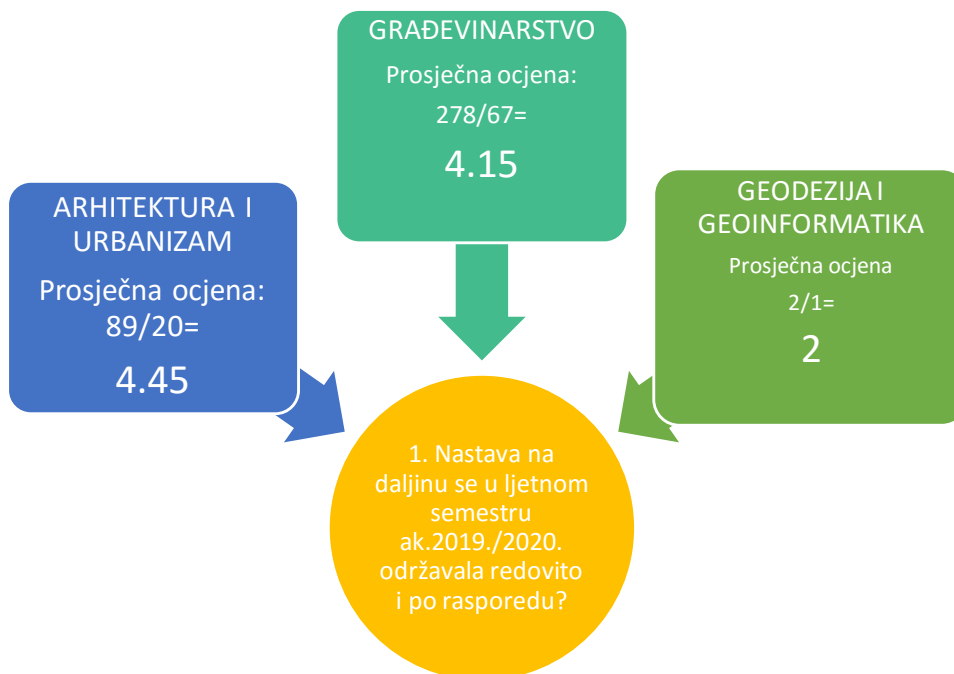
GRAĐEVINARSTVO

Prosječna ocjena:

278/67=

4.15

ARHITEKTURA I URBANIZAM

Prosječna ocjena:

89/20=

4.45

GEODEZIJA I GEOINFORMATIKA

Prosječna ocjena

2/1=

2

1. Nastava na daljinu se u ljetnom semestru ak.2019./2020. održavala redovito i po rasporedu?